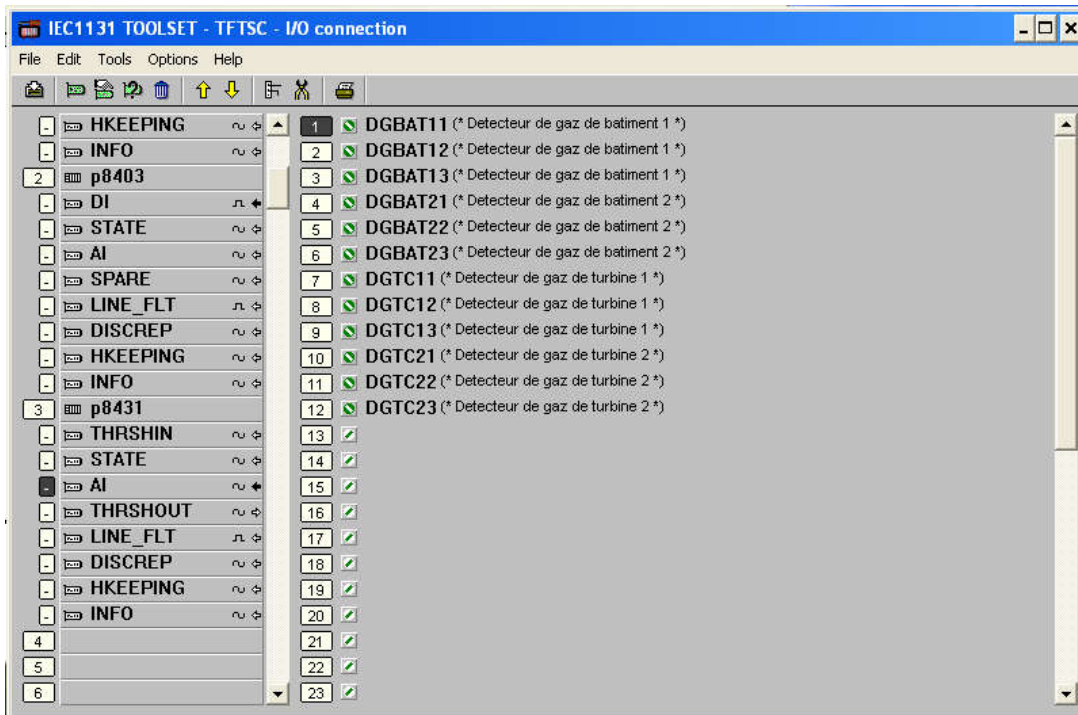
IEC1131 TOOLSET - TFTSC - I/O connection

File Edit Tools Options Help

- HKEEPING
- INFO
2 p8403
- DI
- STATE
- AI
- SPARE
- LINE_FLT
- DISCREP
- HKEEPING
- INFO
3 p8431
- THRSHIN
- STATE
- AI
- THRSHOUT
- LINE_FLT
- DISCREP
- HKEEPING
- INFO
4
5
6

1 DGBAT11 (* Detecteur de gaz de batiment 1 *)
2 DGBAT12 (* Detecteur de gaz de batiment 1 *)
3 DGBAT13 (* Detecteur de gaz de batiment 1 *)
4 DGBAT21 (* Detecteur de gaz de batiment 2 *)
5 DGBAT22 (* Detecteur de gaz de batiment 2 *)
6 DGBAT23 (* Detecteur de gaz de batiment 2 *)
7 DGTC11 (* Detecteur de gaz de turbine 1 *)
8 DGTC12 (* Detecteur de gaz de turbine 1 *)
9 DGTC13 (* Detecteur de gaz de turbine 1 *)
10 DGTC21 (* Detecteur de gaz de turbine 2 *)
11 DGTC22 (* Detecteur de gaz de turbine 2 *)
12 DGTC23 (* Detecteur de gaz de turbine 2 *)
13
14
15
16
17
18
19
20
21
22
23